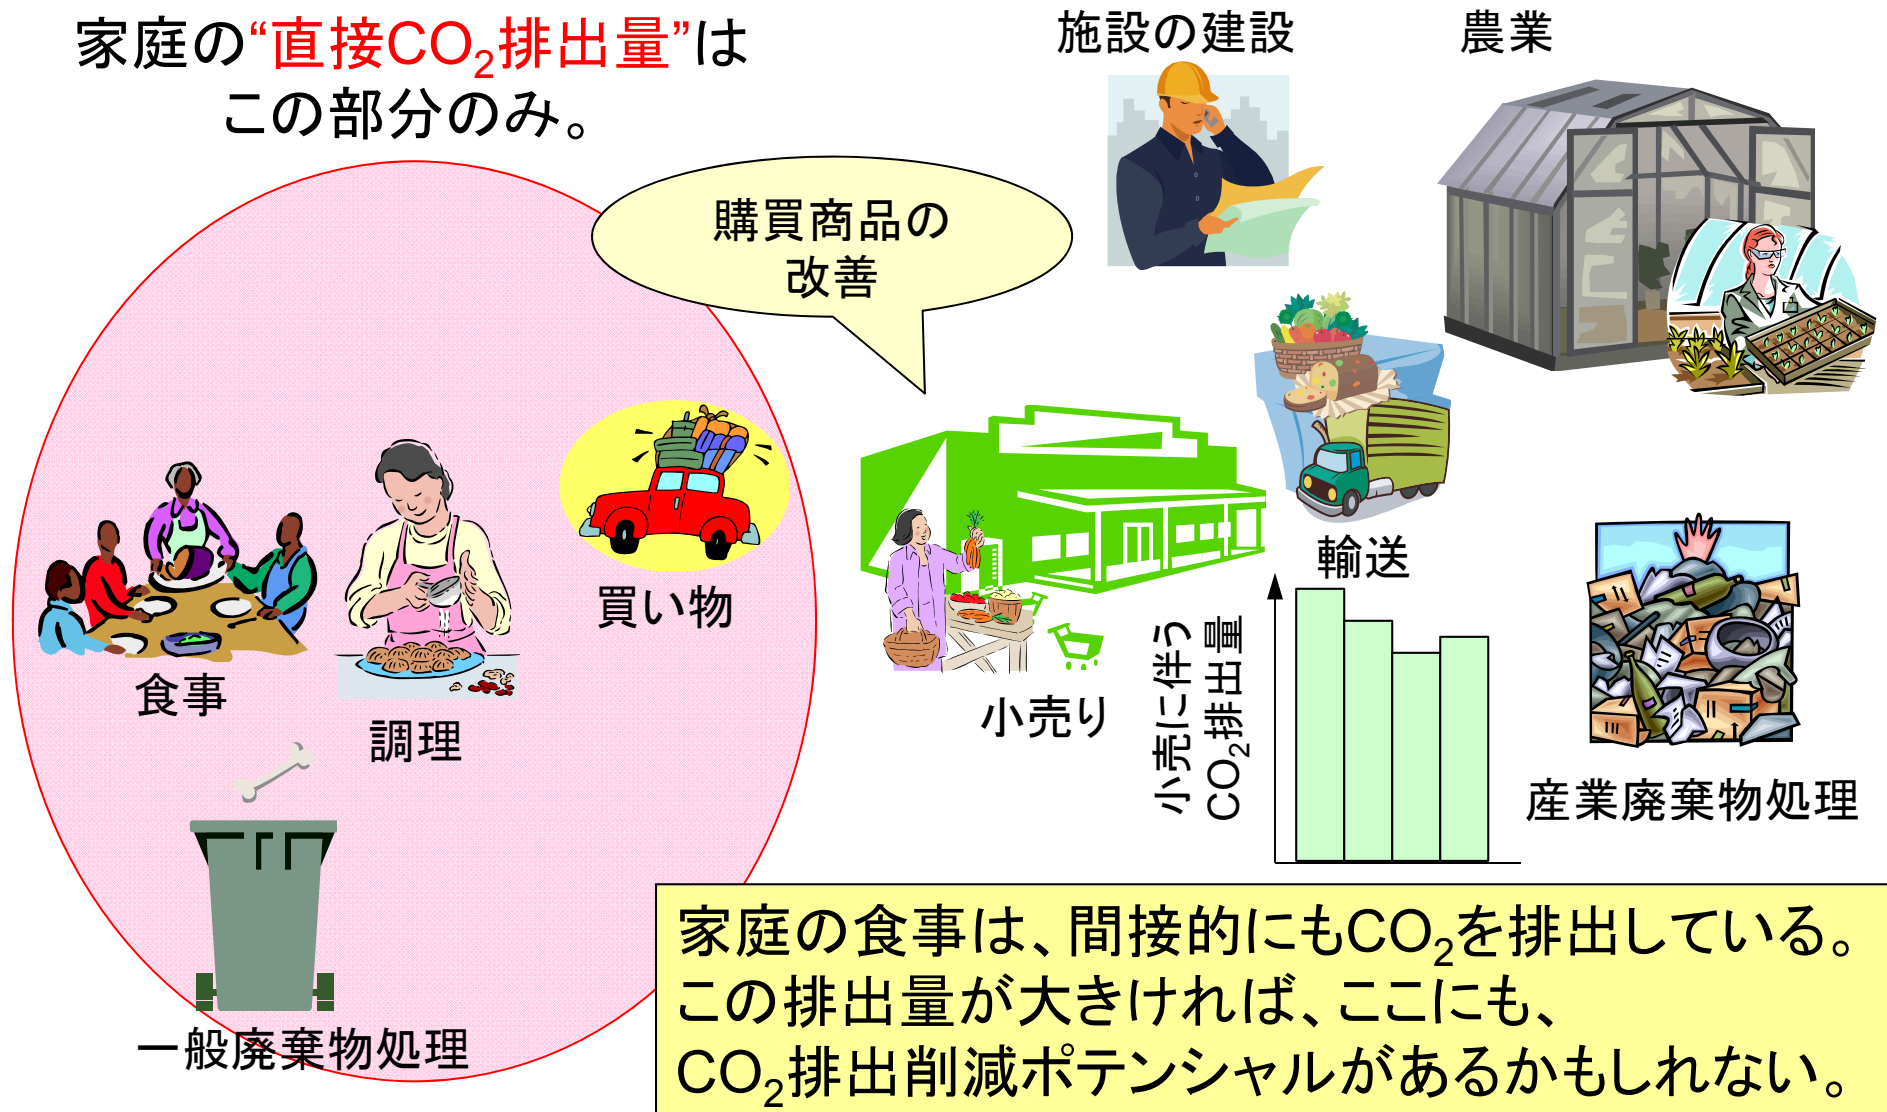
家庭の“直接$CO_2$排出量”はこの部分のみ。

施設の建設

農業

購買商品の改善

買い物

食事

調理

一般廃棄物処理

小売り

輸送

小売に伴う$CO_2$排出量

産業廃棄物処理

家庭の食事は、間接的にも$CO_2$を排出している。
この排出量が大きければ、ここにも、
$CO_2$排出削減ポテンシャルがあるかもしれない。